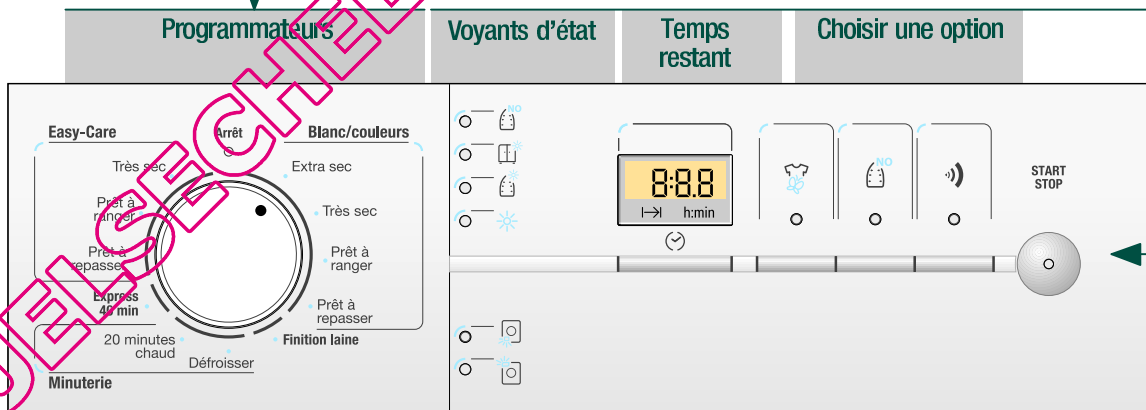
Programmateurs

Voyants d'état

Temps restant

Choisir une option

Easy-Care

Arrêt

Blanc/couleurs

Très sec

Extra sec

Prêt à ranger

Très sec

Prêt à repasser

Prêt à ranger

Express 40 min

Prêt à repasser

20 minutes chaud

Finition laine

Défroisser

Minuterie

NO

8:8.8

h:min

NO

START STOP

SCHEL